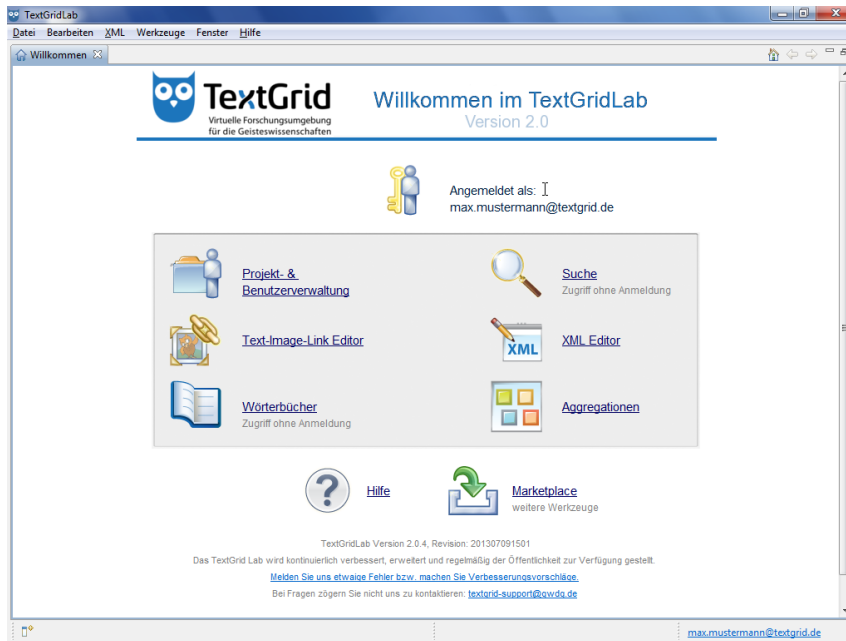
TextGridLab

Datei Bearbeiten XML Werkzeuge Fenster Hilfe

Willkommen

TextGrid
Virtuelle Forschungsumgebung für die Geisteswissenschaften

Willkommen im TextGridLab
Version 2.0

Angemeldet als:
max.mustermann@textgrid.de

XML

Projekt- & Benutzerverwaltung

Suche
Zugriff ohne Anmeldung

Text-Image-Link Editor

XML Editor

Wörterbücher
Zugriff ohne Anmeldung

Aggregationen

Hilfe

Marketplace
weitere Werkzeuge

TextGridLab Version 2.0.4, Revision: 201307091501

Das TextGrid Lab wird kontinuierlich verbessert, erweitert und regelmäßig der Öffentlichkeit zur Verfügung gestellt.

Melden Sie uns etwaige Fehler bzw. machen Sie Verbesserungsvorschläge.

Bei Fragen zögern Sie nicht uns zu kontaktieren: textgrid-support@gwdg.de

max.mustermann@textgrid.de